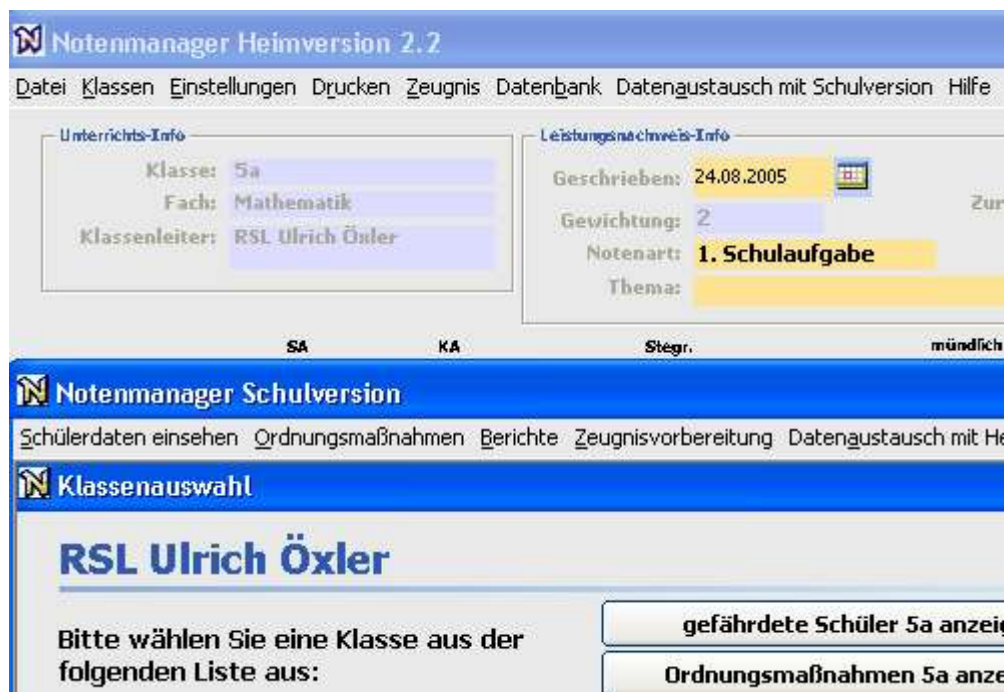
Notenmanager Heimversion 2.2

Datei Klassen Einstellungen Drucken Zeugnis Datenbank Datenaustausch mit Schulversion Hilfe

Unterrichts-Info
Klasse: 5a
Fach: Mathematik
Klassenleiter: RSL Ulrich Öxler

Leistungsnachweis-Info
Geschrieben: 24.08.2005
Gewichtung: 2
Notenart: 1. Schulaufgabe
Thema:

Zur

SA KA Stegr. mündlich

Notenmanager Schulversion

Schülerdaten einsehen Ordnungsmaßnahmen Berichte Zeugnisvorbereitung Datenaustausch mit He

Klassenauswahl

RSL Ulrich Öxler

Bitte wählen Sie eine Klasse aus der folgenden Liste aus:

gefährdete Schüler 5a anzeig

Ordnungsmaßnahmen 5a anze